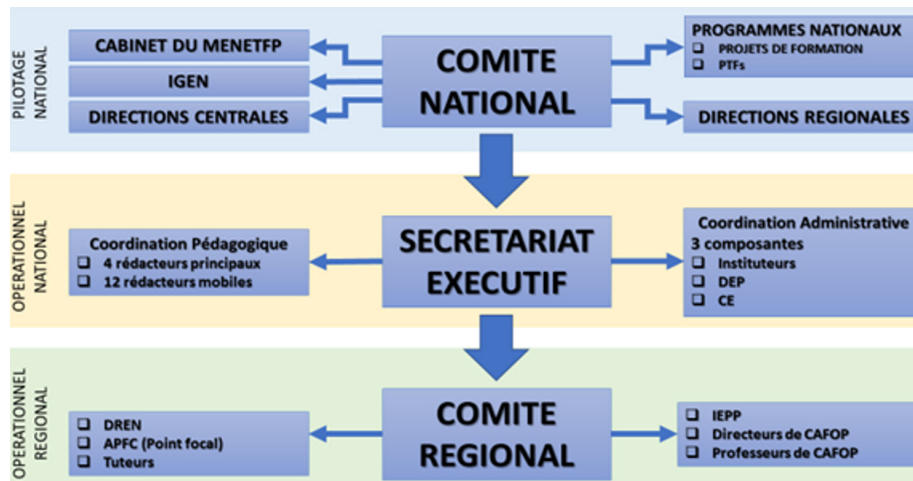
PILOTAGE NATIONAL

CABINET DU MENETFP

IGEN

DIRECTIONS CENTRALES

COMITE NATIONAL

PROGRAMMES NATIONAUX
❑ PROJETS DE FORMATION
❑ PTFs

DIRECTIONS REGIONALES

OPERATIONNEL NATIONAL

Coordination Pédagogique
❑ 4 rédacteurs principaux
❑ 12 rédacteurs mobiles

SECRETARIAT EXECUTIF

Coordination Administrative
3 composantes
❑ Instituteurs
❑ DEP
❑ CE

OPERATIONNEL REGIONAL

❑ DREN
❑ APFC (Point focal)
❑ Tuteurs

COMITE REGIONAL

❑ IEPP
❑ Directeurs de CAFOP
❑ Professeurs de CAFOP